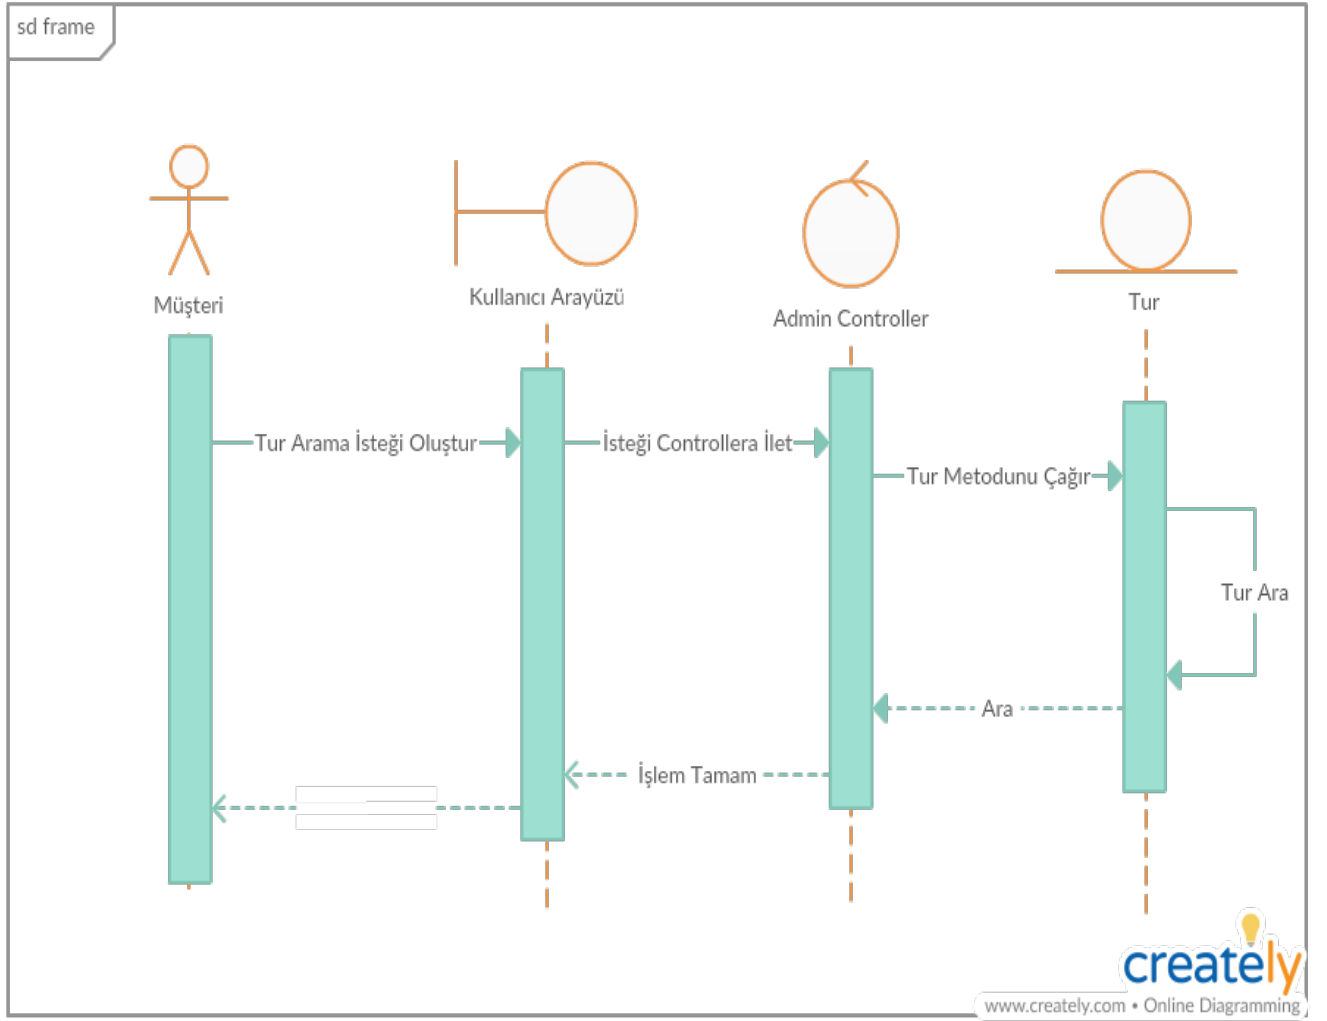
sd frame

Müşteri

Kullanıcı Arayüzü

Admin Controller

Tur

Tur Arama İsteği Oluştur

İsteği Controllera İlet

Tur Metodunu Çağır

Tur Ara

Ara

İşlem Tamam

creately
www.creately.com • Online Diagramming